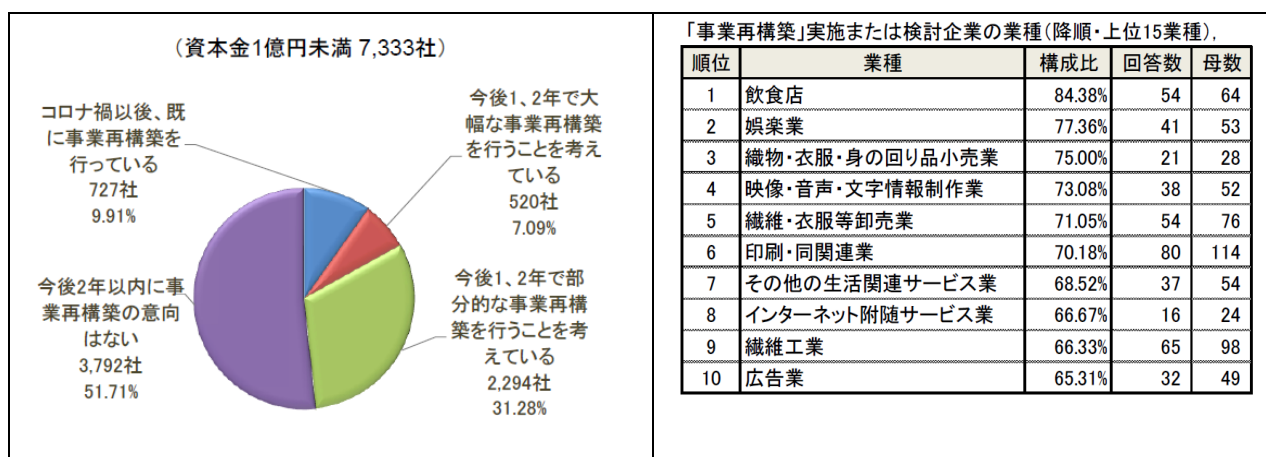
（資本金1億円未満 7,333社）

コロナ禍以後、既に事業再構築を行っている
727社
9.91%

今後1、2年で大幅な事業再構築を行うことを考えている
520社
7.09%

今後2年以内に事業再構築の意向はない
3,792社
51.71%

今後1、2年で部分的な事業再構築を行うことを考えている
2,294社
31.28%

「事業再構築」実施または検討企業の業種（降順・上位15業種），

| 順位 | 業種 | 構成比 | 回答数 | 母数 |
|---|---|---|---|---|
| 1 | 飲食店 | 84.38% | 54 | 64 |
| 2 | 娯楽業 | 77.36% | 41 | 53 |
| 3 | 織物・衣服・身の回り品小売業 | 75.00% | 21 | 28 |
| 4 | 映像・音声・文字情報制作業 | 73.08% | 38 | 52 |
| 5 | 繊維・衣服等卸売業 | 71.05% | 54 | 76 |
| 6 | 印刷・同関連業 | 70.18% | 80 | 114 |
| 7 | その他の生活関連サービス業 | 68.52% | 37 | 54 |
| 8 | インターネット附随サービス業 | 66.67% | 16 | 24 |
| 9 | 繊維工業 | 66.33% | 65 | 98 |
| 10 | 広告業 | 65.31% | 32 | 49 |